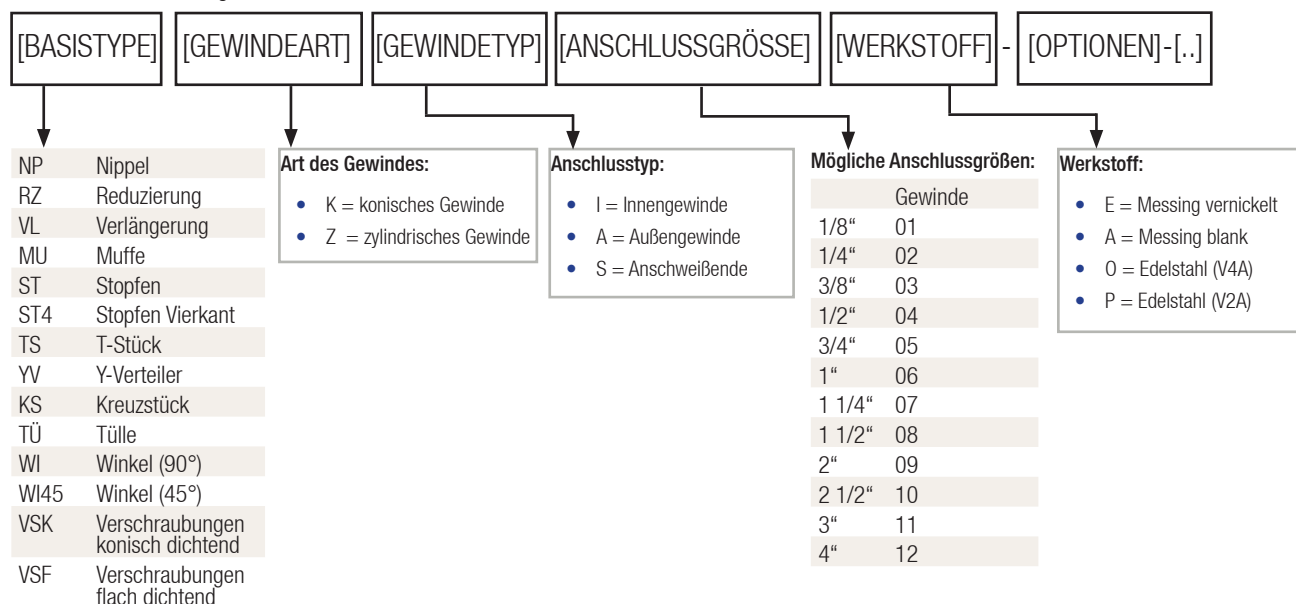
[BASISTYPE] [GEWINDEART] [GEWINDETYP] [ANSCHLUSSGRÖSSE] [WERKSTOFF] - [OPTIONEN] - [..]

| | |
|---|---|
| NP | Nippel |
| RZ | Reduzierung |
| VL | Verlängerung |
| MU | Muffe |
| ST | Stopfen |
| ST4 | Stopfen Vierkant |
| TS | T-Stück |
| YV | Y-Verteiler |
| KS | Kreuzstück |
| TÜ | Tülle |
| WI | Winkel (90°) |
| WI45 | Winkel (45°) |
| VSK | Verschraubungen konisch dichtend |
| VSF | Verschraubungen flach dichtend |

Art des Gewindes:
• K = konisches Gewinde
• Z = zylindrisches Gewinde

Anschlusstyp:
• I = Innengewinde
• A = Außengewinde
• S = Anschweißende

Mögliche Anschlussgrößen:

| | Gewinde |
|---|---|
| 1/8“ | 01 |
| 1/4“ | 02 |
| 3/8“ | 03 |
| 1/2“ | 04 |
| 3/4“ | 05 |
| 1“ | 06 |
| 1 1/4“ | 07 |
| 1 1/2“ | 08 |
| 2“ | 09 |
| 2 1/2“ | 10 |
| 3“ | 11 |
| 4“ | 12 |

Werkstoff:
• E = Messing vernickelt
• A = Messing blank
• O = Edelstahl (V4A)
• P = Edelstahl (V2A)